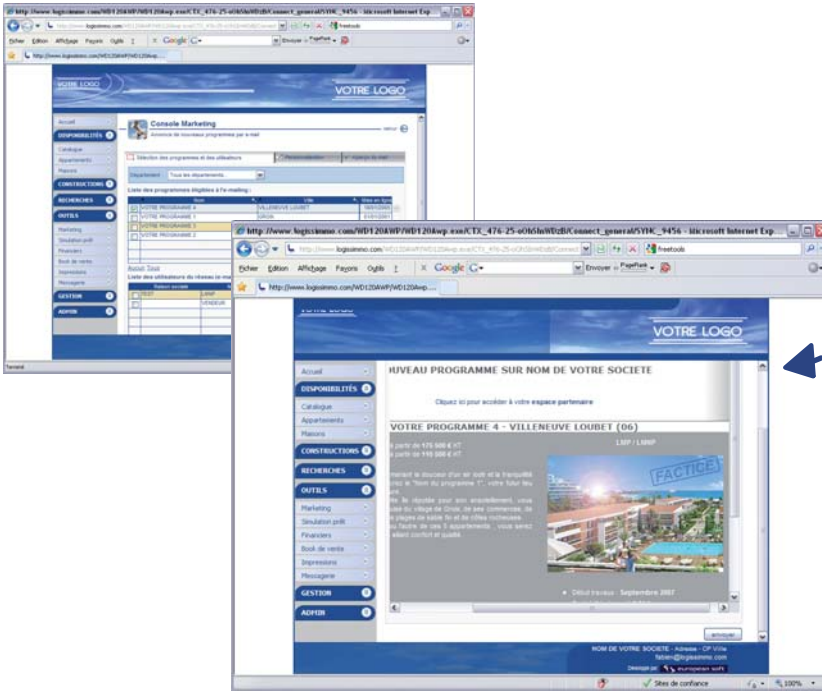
http://www.logisimmo.com/WD120AWP/WD120Awp.exe/CTX_476-25-oOt6hnWDzB/Connect_general/SYNC_9456 - Microsoft Internet Exp...

Fichier Edition Affichage Favoris Outils ?

Google

Envoyer à PageRank

freetools

http://www.logisimmo.com/WD120AWP/WD120Awp....

VOTRE LOGO

VOTRE LOGO

Accueil

DISPONIBILITÉS

Catalogue

Appartements

Maisons

CONSTRUCTIONS

RECHERCHES

OUTILS

Marketing

Simulation prêt

Financiers

Book de vente

Impressions

Messagerie

GESTION

ADMIN

Console Marketing

Annonce de nouveaux programme par e-mail

Sélection des programmes et des utilisateurs

Département : Tous les départements...

Liste des programmes éligibles à l'e-mailing :

| | Nom | Ville | Date en ligne |
|---|---|---|---|
| ☑ | VOTRE PROGRAMME 4 | VILLENEUVE LOUBET | 16/01/2009 |
| ☐ | VOTRE PROGRAMME 1 | GRIGN | 01/01/2007 |
| ☐ | VOTRE PROGRAMME 3 | | |
| ☐ | VOTRE PROGRAMME 2 | | |

Terminé

http://www.logisimmo.com/WD120AWP/WD120Awp.exe/CTX_476-25-oOt6hnWDzB/Connect_general/SYNC_9456 - Microsoft Internet Exp...

Fichier Edition Affichage Favoris Outils ?

Google

Envoyer à PageRank

freetools

http://www.logisimmo.com/WD120AWP/WD120Awp....

VOTRE LOGO

VOTRE LOGO

Accueil

DISPONIBILITÉS

Catalogue

Appartements

Maisons

CONSTRUCTIONS

RECHERCHES

OUTILS

Marketing

Simulation prêt

Financiers

Book de vente

Impressions

Messagerie

GESTION

ADMIN

UVEAU PROGRAMME SUR NOM DE VOTRE SOCIETE

Cliquez ici pour accéder à votre espace partenaire

VOTRE PROGRAMME 4 - VILLENEUVE LOUBET (06)

LMP / LMNP

FACTICE

Début travaux : Septembre 2007

envoyer

NOM DE VOTRE SOCIETE - Adresse - CP Ville

Sites de confiance

100%